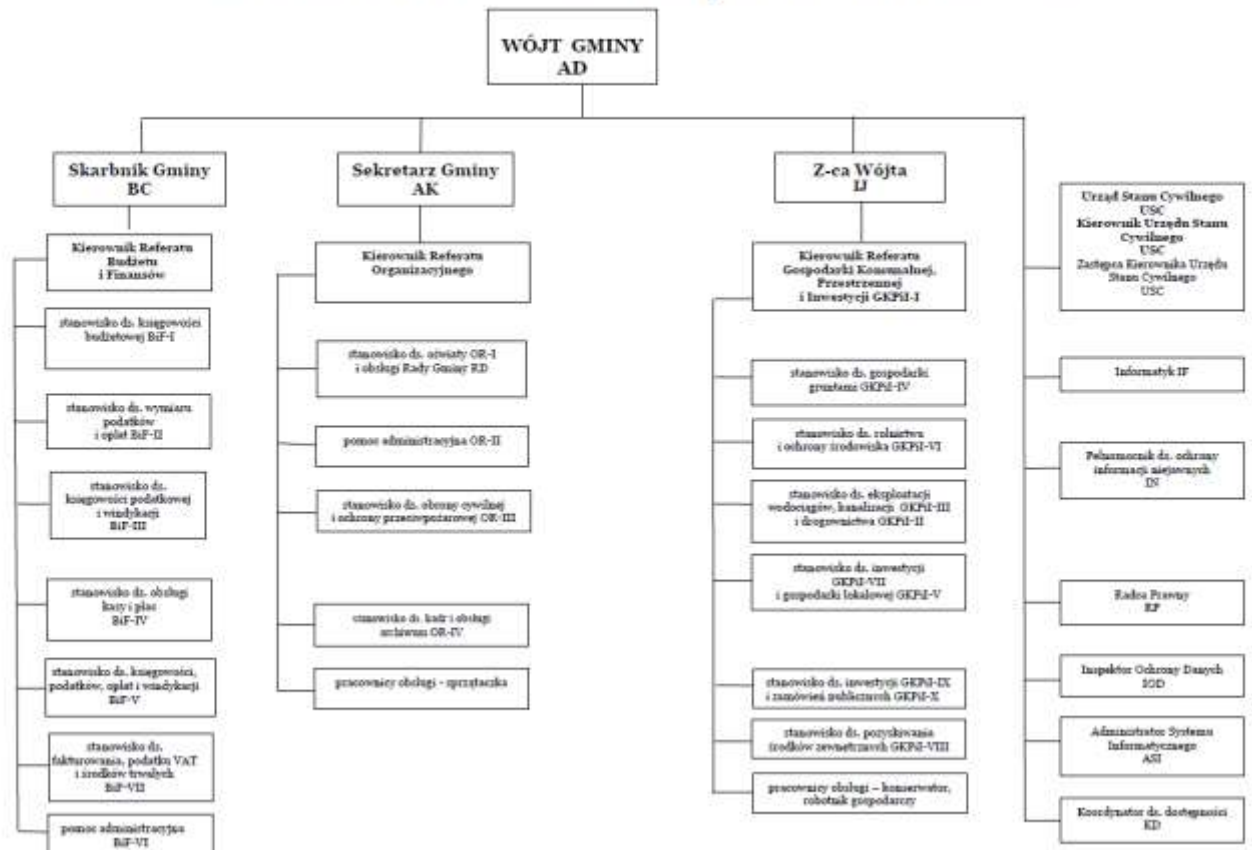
WÓJT GMINY
AD

Skarbnik Gminy
BC

Kierownik Referatu Budżetu i Finansów

stanowisko ds. księgowości budżetowej BiF-I

stanowisko ds. wymiaru podatków i opłat BiF-II

stanowisko ds. księgowości podatkowej i windykacji BiF-III

stanowisko ds. obsługi kasy i płac BiF-IV

stanowisko ds. księgowości, podatków, opłat i windykacji BiF-V

stanowisko ds. fakturowania, podatku VAT i środków trwałych BiF-VII

pomoc administracyjna BiF-VI

Sekretarz Gminy
AK

Kierownik Referatu Organizacyjnego

stanowisko ds. oświaty OR-I i obsługi Rady Gminy RD

pomoc administracyjna OR-II

stanowisko ds. obrony cywilnej i ochrony przeciwpożarowej OR-III

stanowisko ds. kadr i obsługi archiwum OR-IV

pracownicy obsługi - sprzątaczka

Z-ca Wójta
IJ

Kierownik Referatu Gospodarki Komunalnej, Przestrzennej i Inwestycji GKPiI-I

stanowisko ds. gospodarki gruntami GKPiI-IV

stanowisko ds. rolnictwa i ochrony środowiska GKPiI-VI

stanowisko ds. eksploatacji wodociągów, kanalizacji GKPiI-III i drogownictwa GKPiI-II

stanowisko ds. inwestycji GKPiI-VII i gospodarki lokalowej GKPiI-V

stanowisko ds. inwestycji GKPiI-IX i zamówień publicznych GKPiI-X

stanowisko ds. pozyskiwania środków zewnętrznych GKPiI-VIII

pracownicy obsługi – konserwator, robotnik gospodarczy

Urząd Stanu Cywilnego USC
Kierownik Urzędu Stanu Cywilnego USC
Zastępca Kierownika Urzędu Stanu Cywilnego USC

Informatyk IF

Pełnomocnik ds. ochrony informacji niejawnych IN

Radca Prawny RP

Inspektor Ochrony Danych IOD

Administrator Systemu Informatycznego ASI

Koordynator ds. dostępności KD